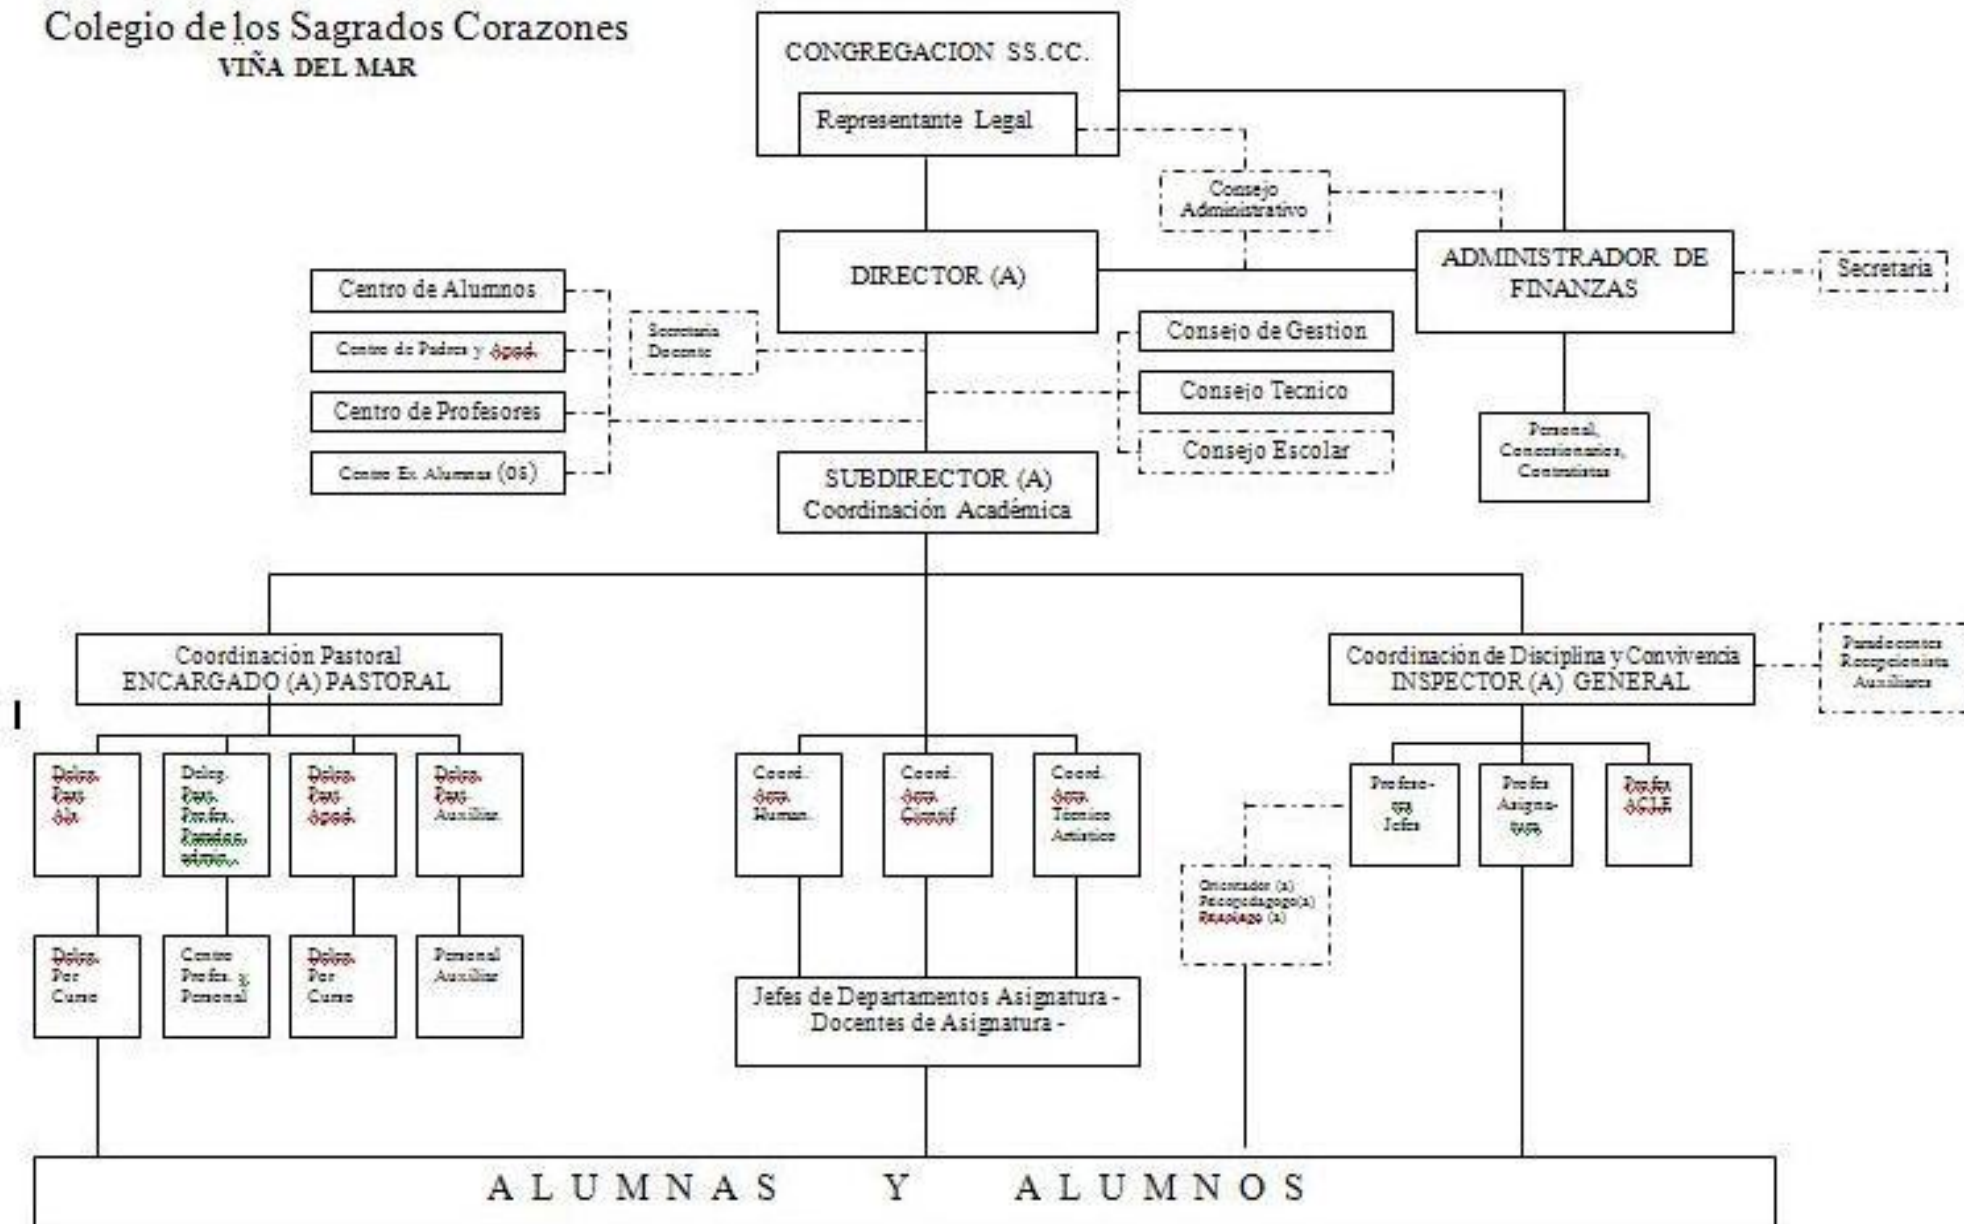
Colegio de los Sagrados Corazones
VIÑA DEL MAR

CONGREGACION SS.CC.

Representante Legal

Consejo Administrativo

DIRECTOR (A)

ADMINISTRADOR DE FINANZAS

Secretaria

Centro de Alumnos

Centro de Padres y Apod.

Centro de Profesores

Centro Ex Alumnas (os)

Secretaria Docente

Consejo de Gestion

Consejo Tecnico

Consejo Escolar

Personal, Concesionarios, Contratistas

SUBDIRECTOR (A)
Coordinación Académica

Coordinación Pastoral
ENCARGADO (A) PASTORAL

Coordinación de Disciplina y Convivencia
INSPECTOR (A) GENERAL

Paradocentes Recepcionista Auxiliares

I

Deleg. Past. Alu.

Deleg. Past. Profes. Paradoc. admin.

Deleg. Past. Apod.

Deleg. Past. Auxiliar.

Coord. Area Human.

Coord. Area Cientif.

Coord. Area Técnico Artístico

Profeso-res Jefes

Profes Asigna-turas

Profes ACLE

Orientador (a)
Psicopedagogo(a)
Psicólogo (a)

Deleg. Por Curso

Centro Profes. y Personal

Deleg. Por Curso

Personal Auxiliar

Jefes de Departamentos Asignatura - Docentes de Asignatura -

A L U M N A S Y A L U M N O S